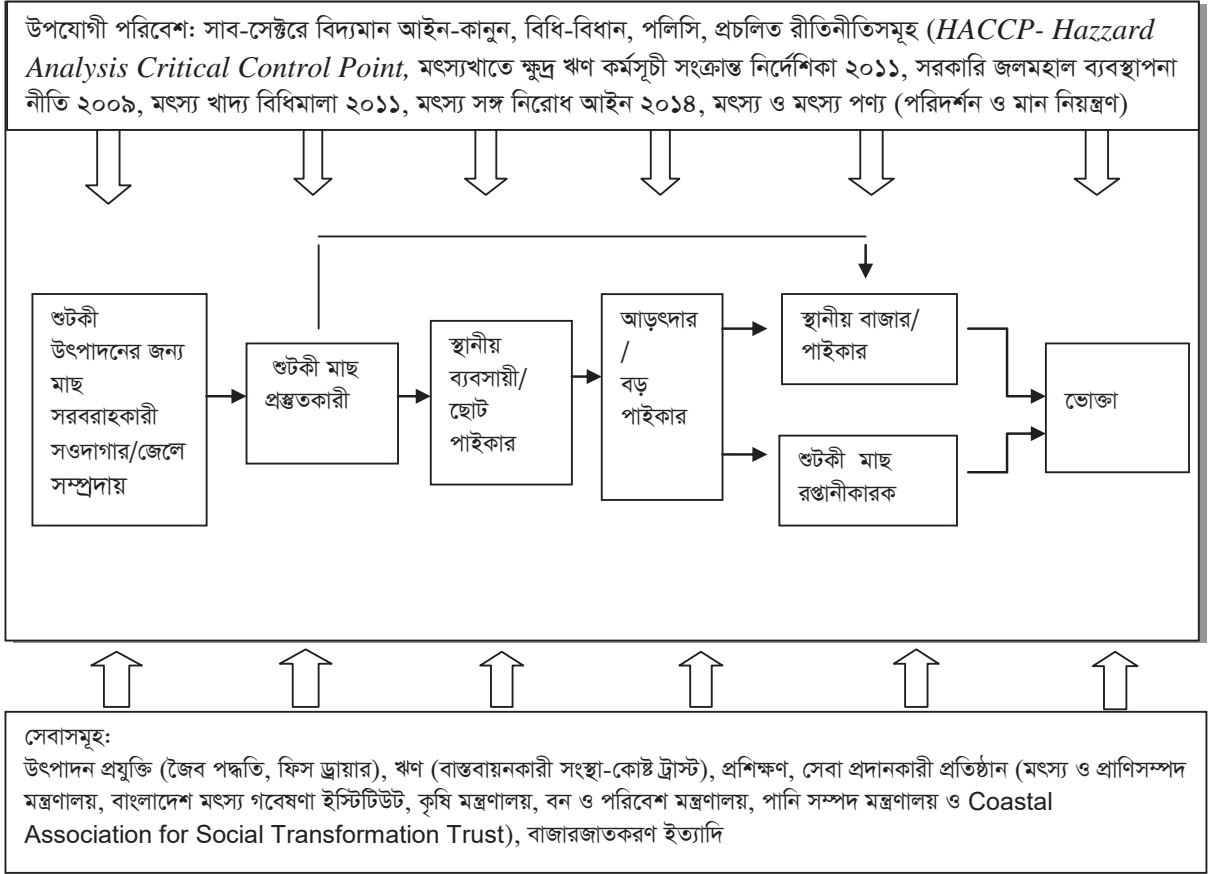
উপযোগী পরিবেশ: সাব-সেক্টরে বিদ্যমান আইন-কানুন, বিধি-বিধান, পলিসি, প্রচলিত রীতিনীতিসমূহ (*HACCP- Hazzard Analysis Critical Control Point,* মৎস্যখাতে ক্ষুদ্র ঋণ কর্মসূচী সংক্রান্ত নির্দেশিকা ২০১১, সরকারি জলমহাল ব্যবস্থাপনা নীতি ২০০৯, মৎস্য খাদ্য বিধিমালা ২০১১, মৎস্য সঙ্গ নিরোধ আইন ২০১৪, মৎস্য ও মৎস্য পণ্য (পরিদর্শন ও মান নিয়ন্ত্রণ)

শুটকী উৎপাদনের জন্য মাছ সরবরাহকারী সওদাগার/জেলে সম্প্রদায়

শুটকী মাছ প্রস্তুতকারী

স্থানীয় ব্যবসায়ী/ ছোট পাইকার

আড়ৎদার / বড় পাইকার

স্থানীয় বাজার/ পাইকার

শুটকী মাছ রপ্তানীকারক

ভোক্তা

সেবাসমূহ:
উৎপাদন প্রযুক্তি (জৈব পদ্ধতি, ফিস ড্রায়ার), ঋণ (বাস্তবায়নকারী সংস্থা-কোস্ট ট্রাস্ট), প্রশিক্ষণ, সেবা প্রদানকারী প্রতিষ্ঠান (মৎস্য ও প্রাণিসম্পদ মন্ত্রণালয়, বাংলাদেশ মৎস্য গবেষণা ইন্সিটিউট, কৃষি মন্ত্রণালয়, বন ও পরিবেশ মন্ত্রণালয়, পানি সম্পদ মন্ত্রণালয় ও Coastal Association for Social Transformation Trust), বাজারজাতকরণ ইত্যাদি